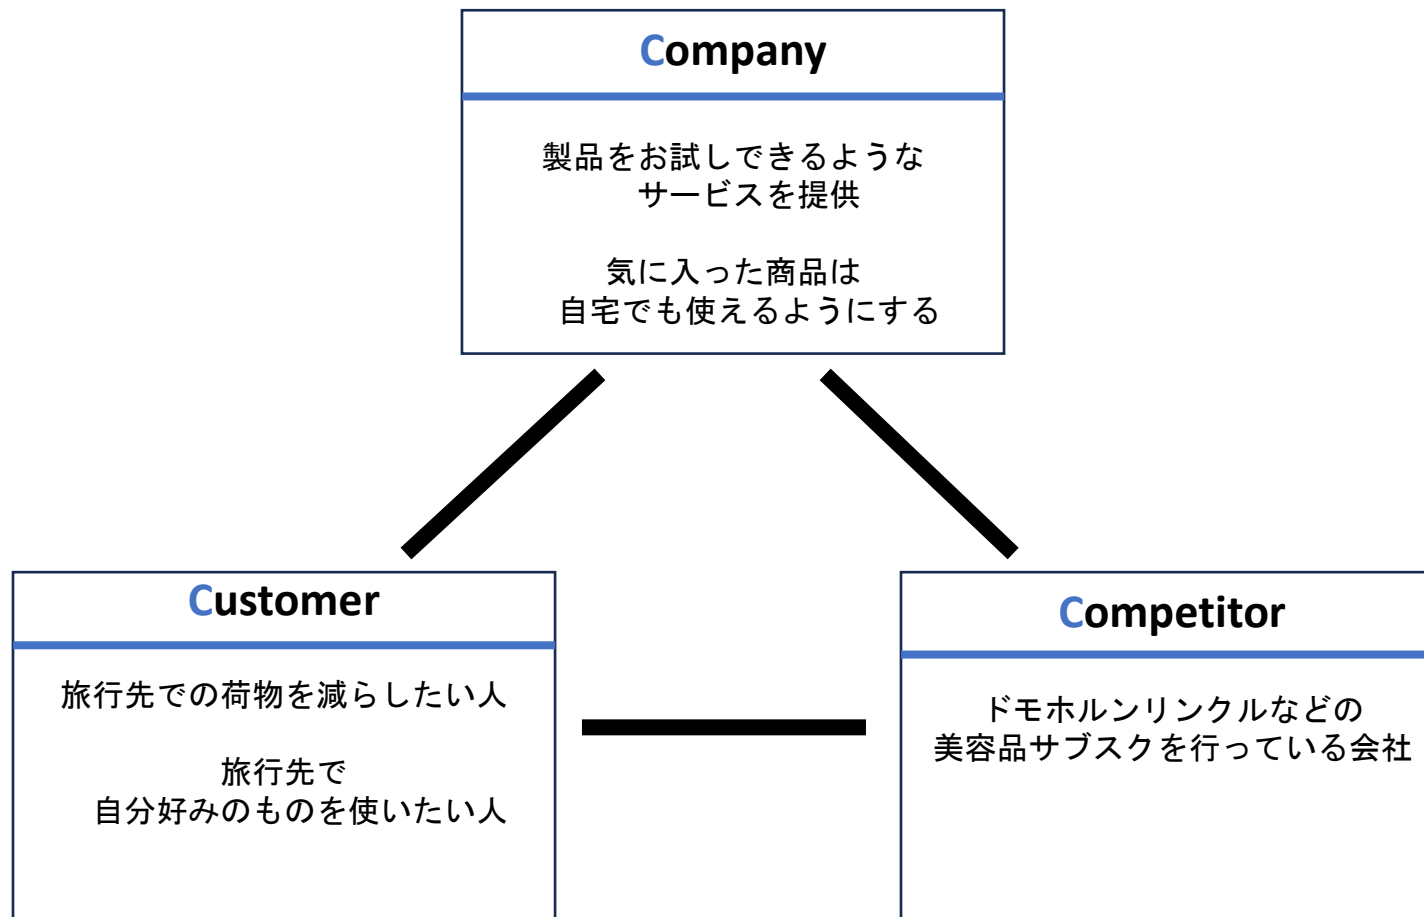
Company

製品をお試しできるような
サービスを提供

気に入った商品は
自宅でも使えるようにする

Customer

旅行先での荷物を減らしたい人

旅行先で
自分好みのものを使いたい人

Competitor

ドモホルンリンクルなどの
美容品サブスクを行っている会社